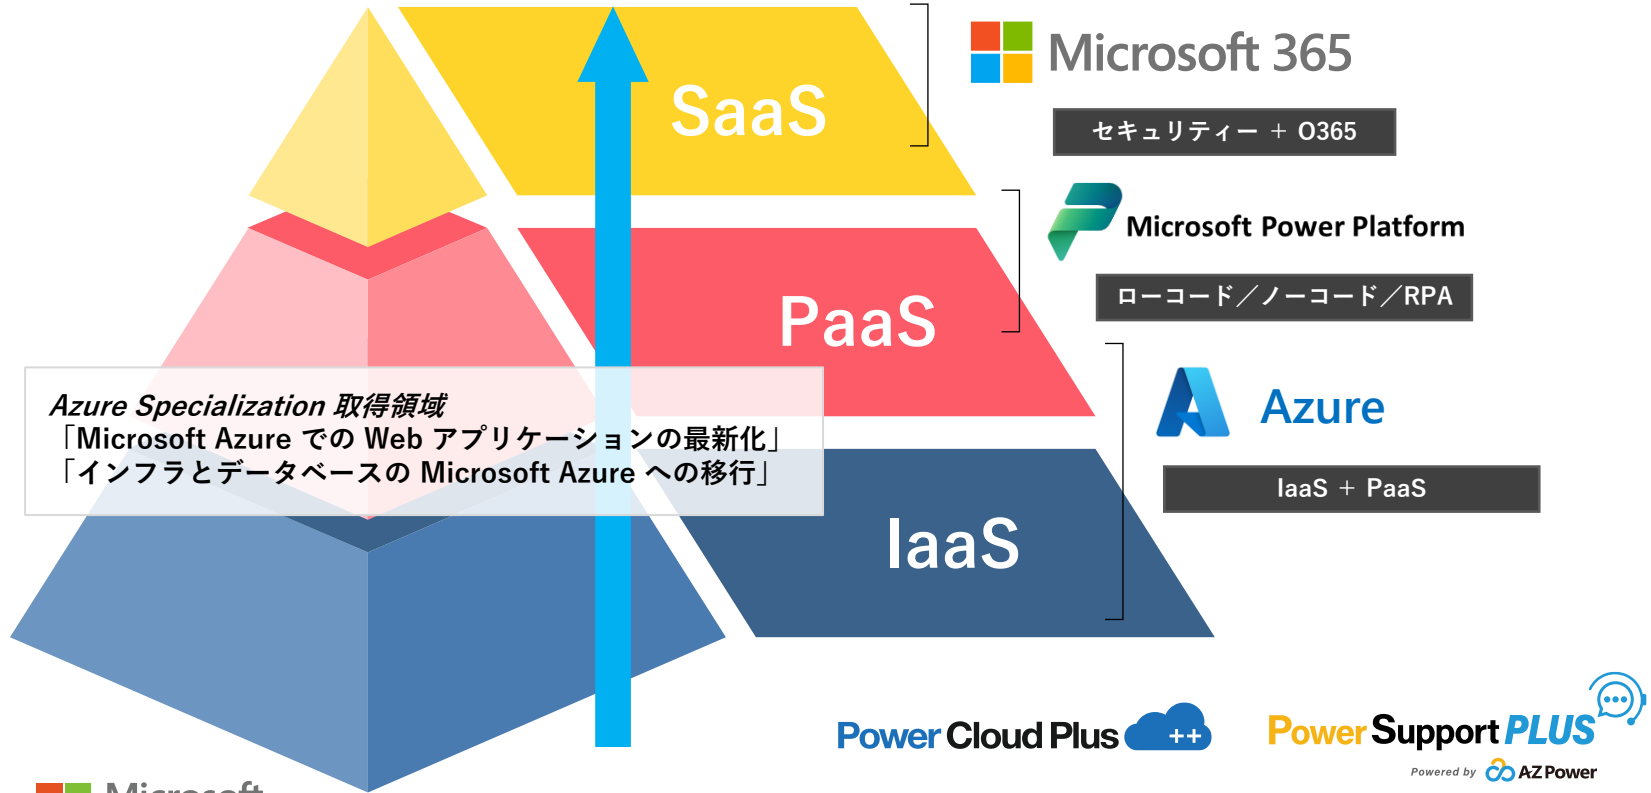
SaaS

Microsoft 365

セキュリティー + O365

Microsoft Power Platform

PaaS

ローコード／ノーコード／RPA

Azure Specialization 取得領域
「Microsoft Azure での Web アプリケーションの最新化」
「インフラとデータベースの Microsoft Azure への移行」

Azure

IaaS + PaaS

IaaS

Power Cloud Plus ++

Power Support PLUS

Powered by AZ Power

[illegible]